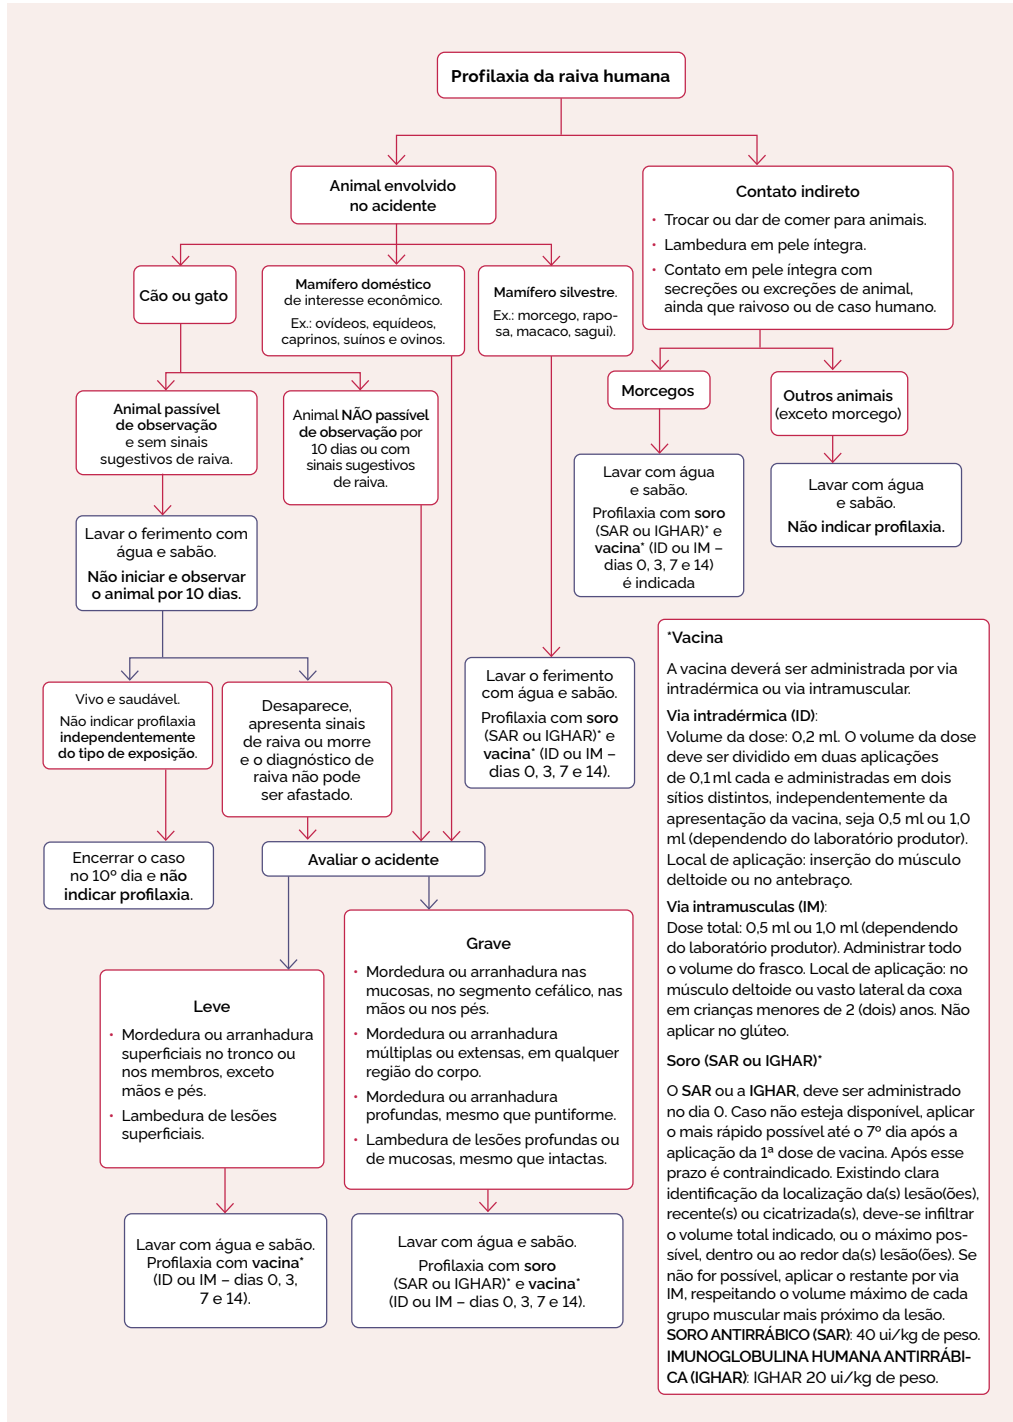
Profilaxia da raiva humana

Animal envolvido no acidente

Contato indireto
· Trocar ou dar de comer para animais.
· Lambedura em pele íntegra.
· Contato em pele integra com secreções ou excreções de animal, ainda que raivoso ou de caso humano.

Cão ou gato

Mamífero doméstico de interesse econômico.
Ex.: ovídeos, equídeos, caprinos, suínos e ovinos.

Mamífero silvestre.
Ex.: morcego, raposa, macaco, sagui).

Morcegos

Outros animais (exceto morcego)

Lavar com água e sabão.
Profilaxia com soro (SAR ou IGHAR)* e vacina* (ID ou IM – dias 0, 3, 7 e 14) é indicada

Lavar com água e sabão.
Não indicar profilaxia.

Animal passível de observação e sem sinais sugestivos de raiva.

Animal NÃO passível de observação por 10 dias ou com sinais sugestivos de raiva.

Lavar o ferimento com água e sabão.
Não iniciar e observar o animal por 10 dias.

Vivo e saudável.
Não indicar profilaxia independentemente do tipo de exposição.

Desaparece, apresenta sinais de raiva ou morre e o diagnóstico de raiva não pode ser afastado.

Encerrar o caso no 10º dia e não indicar profilaxia.

Lavar o ferimento com água e sabão.
Profilaxia com soro (SAR ou IGHAR)* e vacina* (ID ou IM – dias 0, 3, 7 e 14).

Avaliar o acidente

Leve
· Mordedura ou arranhadura superficiais no tronco ou nos membros, exceto mãos e pés.
· Lambedura de lesões superficiais.

Grave
· Mordedura ou arranhadura nas mucosas, no segmento cefálico, nas mãos ou nos pés.
· Mordedura ou arranhadura múltiplas ou extensas, em qualquer região do corpo.
· Mordedura ou arranhadura profundas, mesmo que puntiforme.
· Lambedura de lesões profundas ou de mucosas, mesmo que intactas.

Lavar com água e sabão.
Profilaxia com vacina* (ID ou IM – dias 0, 3, 7 e 14).

Lavar com água e sabão.
Profilaxia com soro (SAR ou IGHAR)* e vacina* (ID ou IM – dias 0, 3, 7 e 14).

*Vacina
A vacina deverá ser administrada por via intradérmica ou via intramuscular.
Via intradérmica (ID):
Volume da dose: 0,2 ml. O volume da dose deve ser dividido em duas aplicações de 0,1 ml cada e administradas em dois sítios distintos, independentemente da apresentação da vacina, seja 0,5 ml ou 1,0 ml (dependendo do laboratório produtor). Local de aplicação: inserção do músculo deltoide ou no antebraço.
Via intramusculas (IM):
Dose total: 0,5 ml ou 1,0 ml (dependendo do laboratório produtor). Administrar todo o volume do frasco. Local de aplicação: no músculo deltoide ou vasto lateral da coxa em crianças menores de 2 (dois) anos. Não aplicar no glúteo.
Soro (SAR ou IGHAR)*
O SAR ou a IGHAR, deve ser administrado no dia 0. Caso não esteja disponível, aplicar o mais rápido possível até o 7º dia após a aplicação da 1ª dose de vacina. Após esse prazo é contraindicado. Existindo clara identificação da localização da(s) lesão(ões), recente(s) ou cicatrizada(s), deve-se infiltrar o volume total indicado, ou o máximo possível, dentro ou ao redor da(s) lesão(ões). Se não for possível, aplicar o restante por via IM, respeitando o volume máximo de cada grupo muscular mais próximo da lesão.
SORO ANTIRRÁBICO (SAR): 40 ui/kg de peso.
IMUNOGLOBULINA HUMANA ANTIRRÁBICA (IGHAR): IGHAR 20 ui/kg de peso.